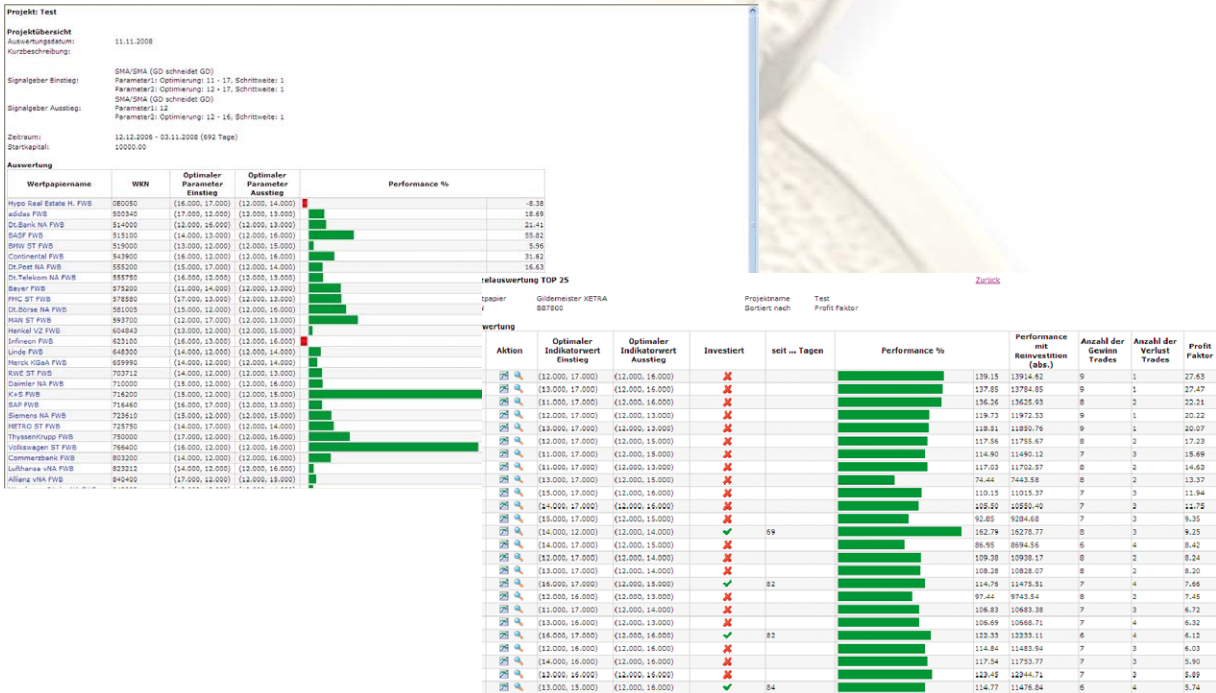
Projekt: Test

Projektübersicht
Auswertungsdatum: 11.11.2008
Kurzbeschreibung:

Signalgeber Einstieg: SMA/SMA (GD schneidet GD)
Parameter1: Optimierung: 11 - 17, Schrittweite: 1
Parameter2: Optimierung: 12 - 17, Schrittweite: 1

Signalgeber Ausstieg: SMA/SMA (GD schneidet GD)
Parameter1: 12
Parameter2: Optimierung: 12 - 16, Schrittweite: 1

Zeitraum: 12.12.2006 - 03.11.2008 (692 Tage)
Startkapital: 10000.00

Auswertung

| Wertpapiername | WKN | Optimaler Parameter Einstieg | Optimaler Parameter Ausstieg | Performance % |
|---|---|---|---|---|
| Hypo Real Estate H. FWB | 080050 | (16.000, 17.000) | (12.000, 14.000) | -8.38 |
| adidas FWB | 500340 | (17.000, 12.000) | (12.000, 13.000) | 18.69 |
| Dt.Bank NA FWB | 514000 | (12.000, 16.000) | (12.000, 13.000) | 21.41 |
| BASF FWB | 515100 | (14.000, 13.000) | (12.000, 16.000) | 55.82 |
| BMW ST FWB | 519000 | (13.000, 12.000) | (12.000, 15.000) | 5.96 |
| Continental FWB | 543900 | (16.000, 12.000) | (12.000, 16.000) | 31.62 |
| Dt.Post NA FWB | 555200 | (15.000, 17.000) | (12.000, 14.000) | 16.63 |
| Dt.Telekom NA FWB | 555750 | (16.000, 13.000) | (12.000, 13.000) | |
| Bayer FWB | 575200 | (11.000, 14.000) | (12.000, 13.000) | |
| FMC ST FWB | 578580 | (17.000, 13.000) | (12.000, 13.000) | |
| Dt.Börse NA FWB | 581005 | (15.000, 12.000) | (12.000, 16.000) | |
| MAN ST FWB | 593700 | (12.000, 17.000) | (12.000, 13.000) | |
| Henkel VZ FWB | 604843 | (13.000, 12.000) | (12.000, 15.000) | |
| Infineon FWB | 623100 | (16.000, 13.000) | (12.000, 16.000) | |
| Linde FWB | 648300 | (14.000, 12.000) | (12.000, 14.000) | |
| Merck KGaA FWB | 659990 | (14.000, 12.000) | (12.000, 14.000) | |
| RWE ST FWB | 703712 | (14.000, 17.000) | (12.000, 13.000) | |
| Daimler NA FWB | 710000 | (15.000, 12.000) | (12.000, 16.000) | |
| K+S FWB | 716200 | (14.000, 12.000) | (12.000, 15.000) | |
| SAP FWB | 716460 | (16.000, 17.000) | (12.000, 13.000) | |
| Siemens NA FWB | 723610 | (15.000, 12.000) | (12.000, 15.000) | |
| METRO ST FWB | 725750 | (14.000, 17.000) | (12.000, 14.000) | |
| ThyssenKrupp FWB | 750000 | (17.000, 12.000) | (12.000, 16.000) | |
| Volkswagen ST FWB | 766400 | (14.000, 12.000) | (12.000, 16.000) | |
| Commerzbank FWB | 803200 | (14.000, 12.000) | (12.000, 15.000) | |
| Lufthansa vNA FWB | 823212 | (14.000, 12.000) | (12.000, 16.000) | |
| Allianz vNA FWB | 840400 | (17.000, 12.000) | (12.000, 14.000) | |

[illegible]zelauswertung TOP 25
Zurück

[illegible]tpapier Gildemeister XETRA
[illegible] 587800
Projektname Test
Sortiert nach Profit Faktor

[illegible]wertung

| Aktion | Optimaler Indikatorwert Einstieg | Optimaler Indikatorwert Ausstieg | Investiert | seit ... Tagen | Performance % | Performance mit Reinvestition (abs.) | Anzahl der Gewinn Trades | Anzahl der Verlust Trades | Profit Faktor |
|---|---|---|---|---|---|---|---|---|---|
| | (12.000, 17.000) | (12.000, 16.000) | ✗ | | 139.15 | 13914.62 | 9 | 1 | 27.63 |
| | (12.000, 17.000) | (12.000, 16.000) | ✗ | | 137.85 | 13784.85 | 9 | 1 | 27.47 |
| | (11.000, 17.000) | (13.000, 16.000) | ✗ | | 136.26 | 13625.93 | 8 | 2 | 22.21 |
| | (12.000, 17.000) | (12.000, 13.000) | ✗ | | 119.73 | 11972.53 | 9 | 1 | 20.22 |
| | (13.000, 17.000) | (12.000, 13.000) | ✗ | | 118.51 | 11850.76 | 9 | 1 | 20.07 |
| | (12.000, 17.000) | (12.000, 15.000) | ✗ | | 117.56 | 11755.67 | 8 | 2 | 17.23 |
| | (11.000, 17.000) | (12.000, 15.000) | ✗ | | 114.90 | 11490.12 | 7 | 3 | 15.69 |
| | (12.000, 17.000) | (12.000, 13.000) | ✗ | | 117.03 | 11702.57 | 8 | 2 | 14.63 |
| | (12.000, 17.000) | (12.000, 15.000) | ✗ | | 74.44 | 7443.58 | 8 | 2 | 13.37 |
| | (15.000, 17.000) | (12.000, 16.000) | ✗ | | 110.15 | 11015.37 | 7 | 3 | 11.94 |
| | (14.000, 17.000) | (12.000, 16.000) | ✗ | | 105.50 | 10550.40 | 7 | 3 | 11.75 |
| | (15.000, 17.000) | (12.000, 15.000) | ✗ | | 92.85 | 9284.68 | 7 | 3 | 9.35 |
| | (14.000, 12.000) | (12.000, 14.000) | ✓ | 69 | 162.79 | 16278.77 | 8 | 3 | 9.25 |
| | (14.000, 17.000) | (12.000, 15.000) | ✗ | | 86.95 | 8694.56 | 6 | 4 | 8.42 |
| | (12.000, 17.000) | (12.000, 14.000) | ✗ | | 109.38 | 10938.17 | 8 | 2 | 8.24 |
| | (13.000, 17.000) | (12.000, 14.000) | ✗ | | 108.28 | 10828.07 | 8 | 3 | 8.20 |
| | (16.000, 17.000) | (12.000, 15.000) | ✓ | 82 | 114.76 | 11475.51 | 7 | 4 | 7.66 |
| | (12.000, 16.000) | (12.000, 16.000) | ✗ | | 97.44 | 9743.54 | 8 | 2 | 7.45 |
| | (11.000, 17.000) | (12.000, 14.000) | ✗ | | 106.83 | 10683.38 | 7 | 3 | 6.72 |
| | (13.000, 16.000) | (12.000, 16.000) | ✗ | | 106.69 | 10668.71 | 7 | 4 | 6.32 |
| | (16.000, 17.000) | (13.000, 16.000) | ✓ | 82 | 122.33 | 12233.11 | 6 | 4 | 6.12 |
| | (12.000, 16.000) | (12.000, 16.000) | ✗ | | 114.84 | 11483.94 | 7 | 3 | 6.03 |
| | (14.000, 16.000) | (12.000, 16.000) | ✗ | | 117.54 | 11753.77 | 7 | 3 | 5.90 |
| | (12.000, 16.000) | (12.000, 16.000) | ✗ | | 123.45 | 12344.71 | 7 | 3 | 5.89 |
| | (13.000, 15.000) | (12.000, 16.000) | ✓ | 84 | 114.77 | 11476.84 | 6 | 4 | 5.74 |